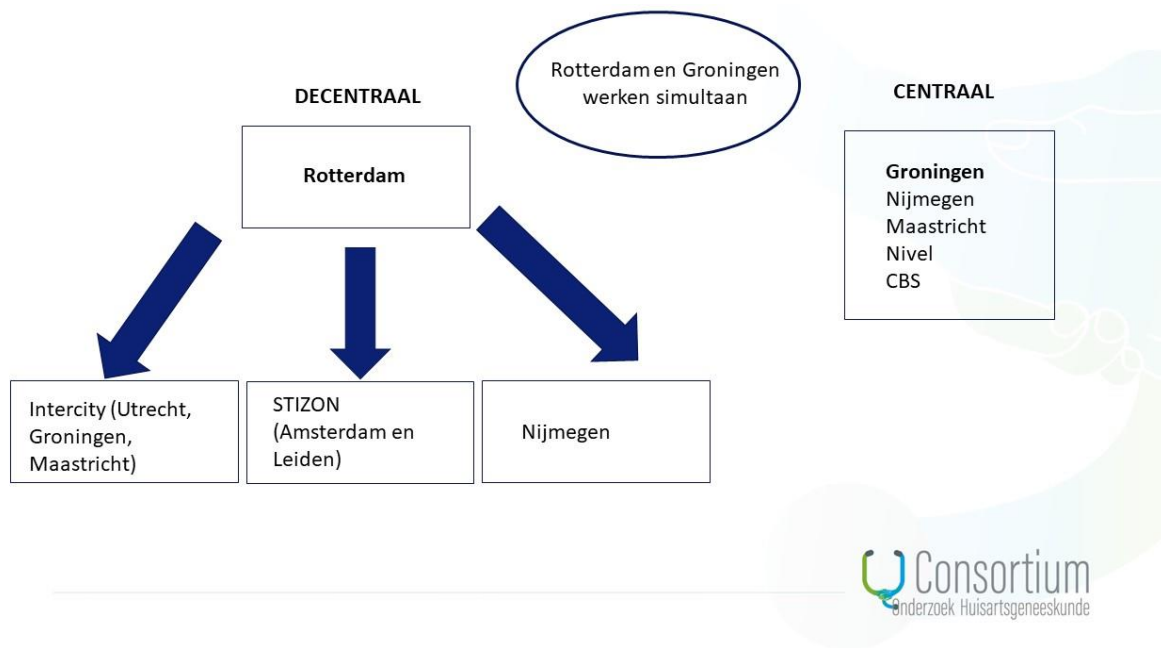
DECENTRAAL

Rotterdam en Groningen werken simultaan

CENTRAAL

Rotterdam

Groningen
Nijmegen
Maastricht
Nivel
CBS

Intercity (Utrecht, Groningen, Maastricht)

STIZON (Amsterdam en Leiden)

Nijmegen

Consortium
Onderzoek Huisartsgeneeskunde